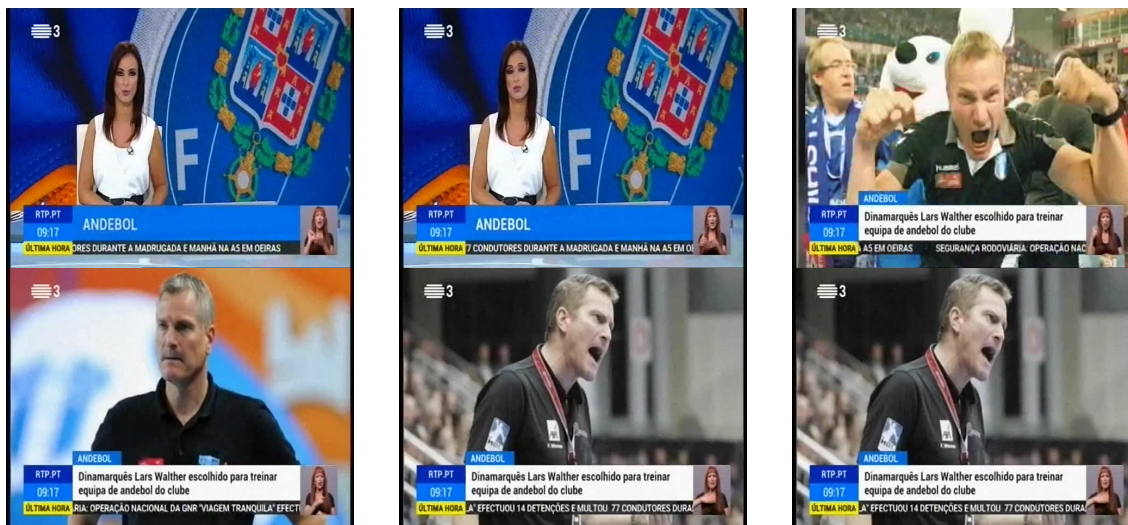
3

RTP.PT
09:17
ANDEBOL
ÚLTIMA HORA ORES DURANTE A MADRUGADA E MANHÃ NA A5 EM OEIRAS

3

RTP.PT
09:17
ANDEBOL
ÚLTIMA HORA 7 CONDUTORES DURANTE A MADRUGADA E MANHÃ NA A5 EM OI

3

ANDEBOL
RTP.PT
09:17
Dinamarquês Lars Walther escolhido para treinar equipa de andebol do clube
ÚLTIMA HORA A5 EM OEIRAS SEGURANÇA RODOVIÁRIA: OPERAÇÃO NAC

3

ANDEBOL
RTP.PT
09:17
Dinamarquês Lars Walther escolhido para treinar equipa de andebol do clube
ÚLTIMA HORA RIA: OPERAÇÃO NACIONAL DA GNR "VIAGEM TRANQUILA" EFECT

3

ANDEBOL
RTP.PT
09:17
Dinamarquês Lars Walther escolhido para treinar equipa de andebol do clube
ÚLTIMA HORA A" EFECTUOU 14 DETENÇÕES E MULTOU 77 CONDUTORES DURA

3

ANDEBOL
RTP.PT
09:17
Dinamarquês Lars Walther escolhido para treinar equipa de andebol do clube
ÚLTIMA HORA A" EFECTUOU 14 DETENÇÕES E MULTOU 77 CONDUTORES DURA